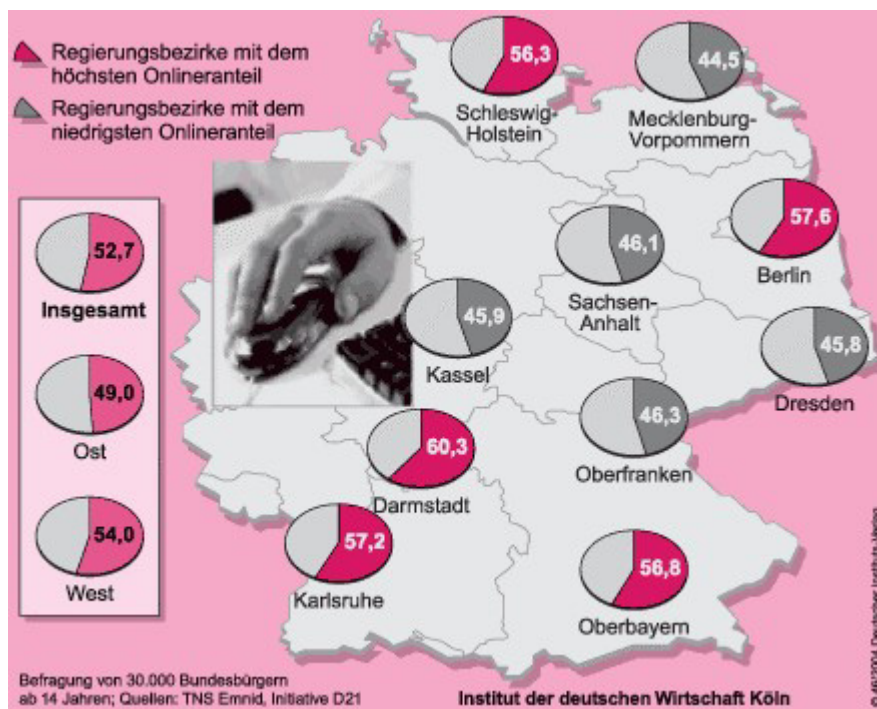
Regierungsbezirke mit dem höchsten Onlineanteil

Regierungsbezirke mit dem niedrigsten Onlineanteil

52,7
Insgesamt

49,0
Ost

54,0
West

56,3
Schleswig-Holstein

44,5
Mecklenburg-Vorpommern

57,6
Berlin

46,1
Sachsen-Anhalt

45,9
Kassel

45,8
Dresden

60,3
Darmstadt

46,3
Oberfranken

57,2
Karlsruhe

56,8
Oberbayern

Befragung von 30.000 Bundesbürgern ab 14 Jahren; Quellen: TNS Emnid, Initiative D21

Institut der deutschen Wirtschaft Köln

© 46/2004 Deutscher Instituts-Verlag